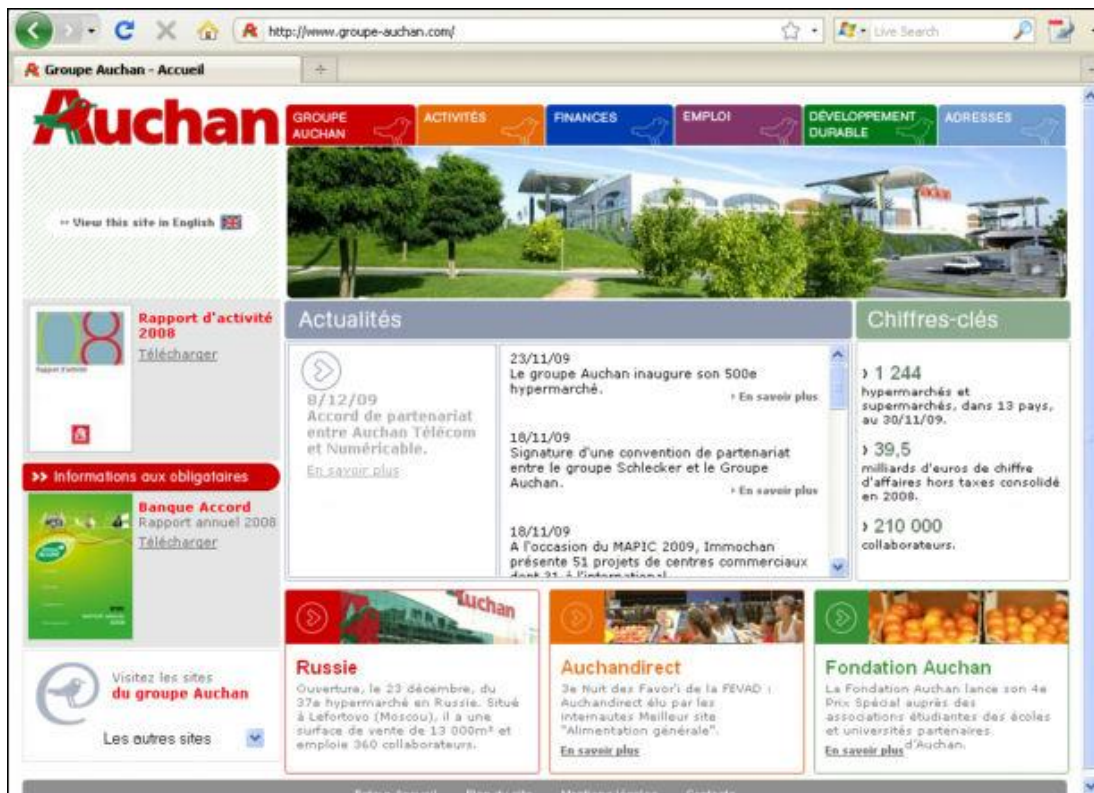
http://www.groupe-auchan.com/

Live Search

Groupe Auchan - Accueil

Auchan

GROUPE AUCHAN

ACTIVITÉS

FINANCES

EMPLOI

DÉVELOPPEMENT DURABLE

ADRESSES

» View this site in English

Rapport d'activité 2008

Télécharger

Actualités

8/12/09
Accord de partenariat entre Auchan Télécom et Numéricable.

En savoir plus

23/11/09
Le groupe Auchan inaugure son 500e hypermarché.

› En savoir plus

18/11/09
Signature d'une convention de partenariat entre le groupe Schlecker et le Groupe Auchan.

› En savoir plus

18/11/09
A l'occasion du MAPIC 2009, Immochan présente 51 projets de centres commerciaux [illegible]

Chiffres-clés

› 1 244
hypermarchés et supermarchés, dans 13 pays, au 30/11/09.

› 39,5
milliards d'euros de chiffre d'affaires hors taxes consolidé en 2008.

› 210 000
collaborateurs.

>> Informations aux obligataires

Banque Accord
Rapport annuel 2008
Télécharger

Visitez les sites du groupe Auchan

Les autres sites

Russie
Ouverture, le 23 décembre, du 37e hypermarché en Russie. Situé à Lefortovo (Moscou), il a une surface de vente de 13 000m² et emploie 360 collaborateurs.

Auchandirect
3e Nuit des Favor'i de la FEVAD : Auchandirect élu par les internautes Meilleur site "Alimentation générale".

En savoir plus

Fondation Auchan
La Fondation Auchan lance son 4e Prix Spécial auprès des associations étudiantes des écoles et universités partenaires d'Auchan.

En savoir plus